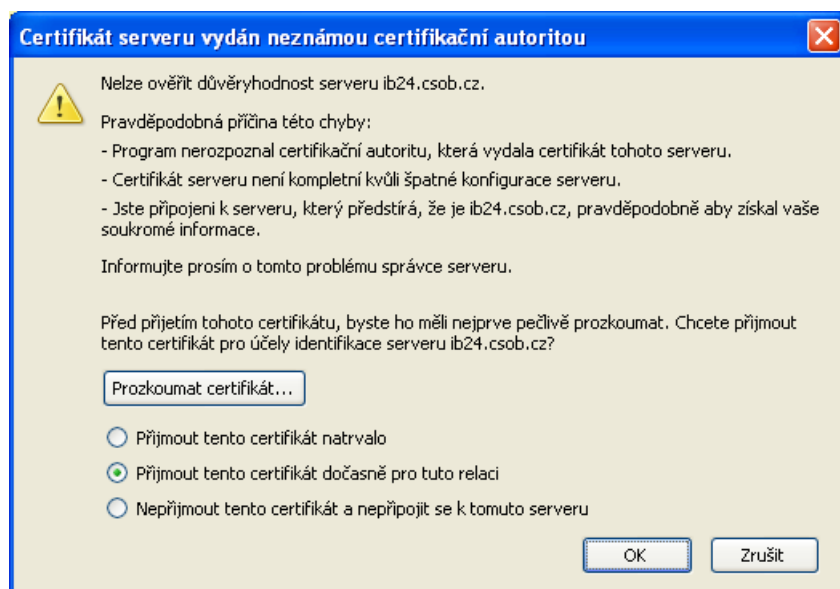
Certifikát serveru vydán neznámou certifikační autoritou

Nelze ověřit důvěryhodnost serveru ib24.csob.cz.

Pravděpodobná příčina této chyby:

- Program nerozpoznal certifikační autoritu, která vydala certifikát tohoto serveru.

- Certifikát serveru není kompletní kvůli špatné konfigurace serveru.

- Jste připojeni k serveru, který předstírá, že je ib24.csob.cz, pravděpodobně aby získal vaše soukromé informace.

Informujte prosím o tomto problému správce serveru.

Před přijetím tohoto certifikátu, byste ho měli nejprve pečlivě prozkoumat. Chcete přijmout tento certifikát pro účely identifikace serveru ib24.csob.cz?

Prozkoumat certifikát...

Přijmout tento certifikát natrvalo

Přijmout tento certifikát dočasně pro tuto relaci

Nepřijmout tento certifikát a nepřipojit se k tomuto serveru

OK

Zrušit